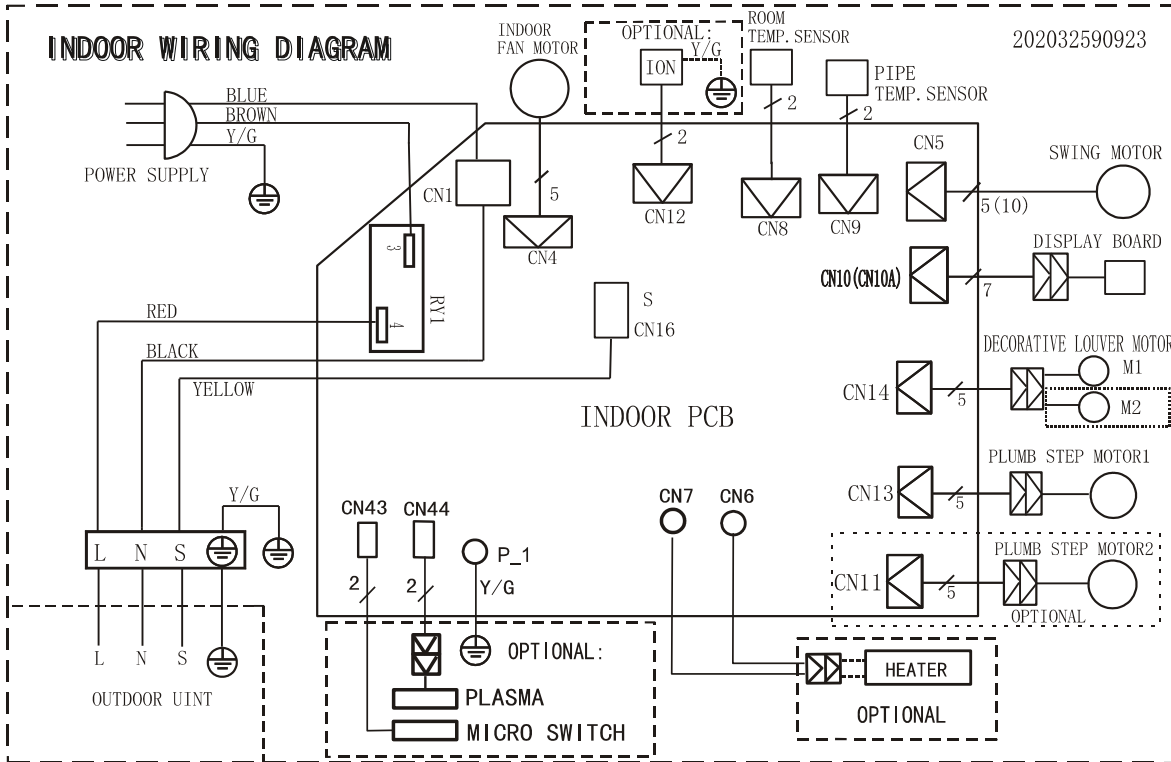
INDOOR WIRING DIAGRAM

202032590923

INDOOR FAN MOTOR

OPTIONAL:
ION
Y/G

ROOM TEMP. SENSOR

PIPE TEMP. SENSOR

BLUE
BROWN
Y/G
POWER SUPPLY

CN1

5

CN4

2

CN12

2

CN8

2

CN9

CN5

5(10)

SWING MOTOR

3

RY1

4

CN10(CN10A)

7

DISPLAY BOARD

S
CN16

RED
BLACK
YELLOW

DECORATIVE LOUVER MOTOR
M1
M2

CN14

5

INDOOR PCB

PLUMB STEP MOTOR1

CN13

5

Y/G

CN43
CN44
P_1
CN7
CN6

2
2
Y/G

L N S

PLUMB STEP MOTOR2
CN11
5
OPTIONAL

OPTIONAL:
PLASMA
MICRO SWITCH

HEATER
OPTIONAL

L N S
OUTDOOR UINT